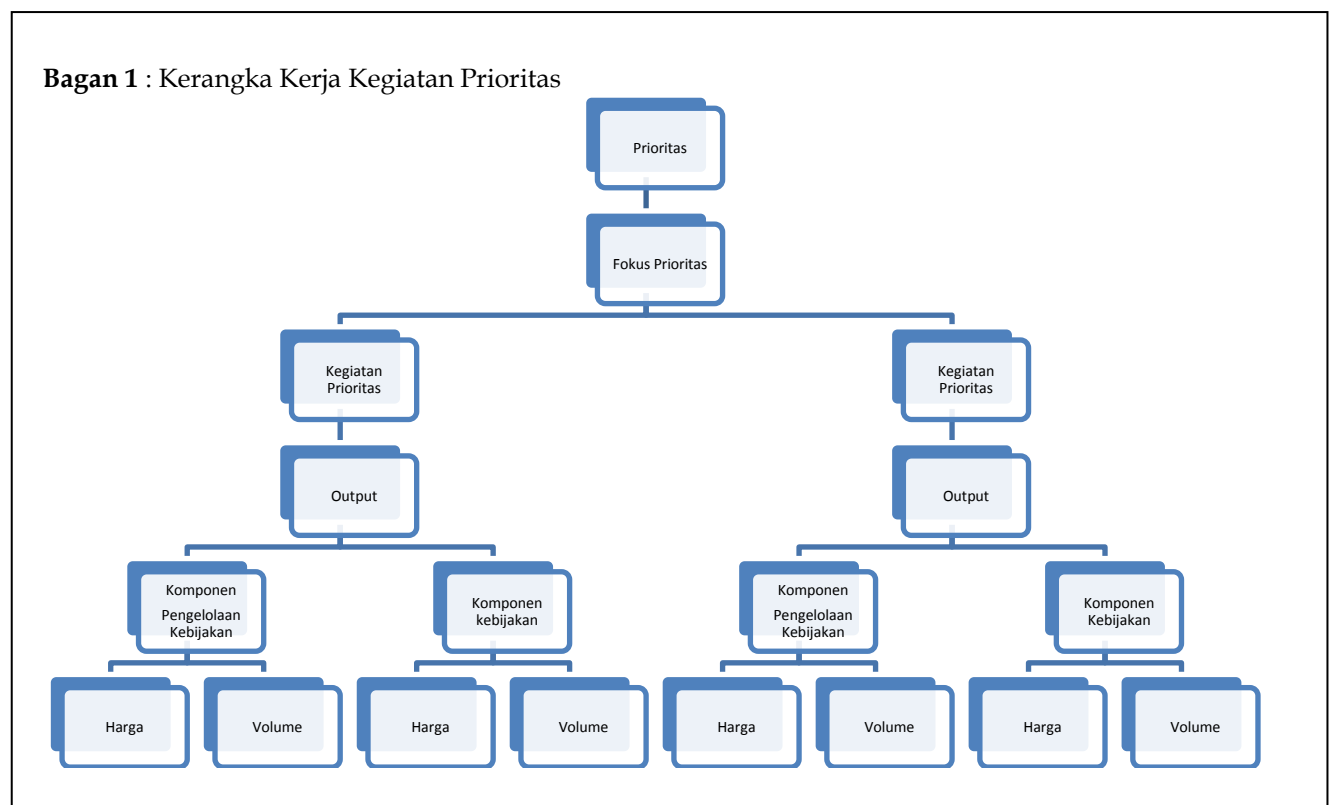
**Bagan 1** : Kerangka Kerja Kegiatan Prioritas

Prioritas

Fokus Prioritas

Kegiatan Prioritas

Kegiatan Prioritas

Output

Output

Komponen Pengelolaan Kebijakan

Komponen kebijakan

Komponen Pengelolaan Kebijakan

Komponen Kebijakan

Harga

Volume

Harga

Volume

Harga

Volume

Harga

Volume